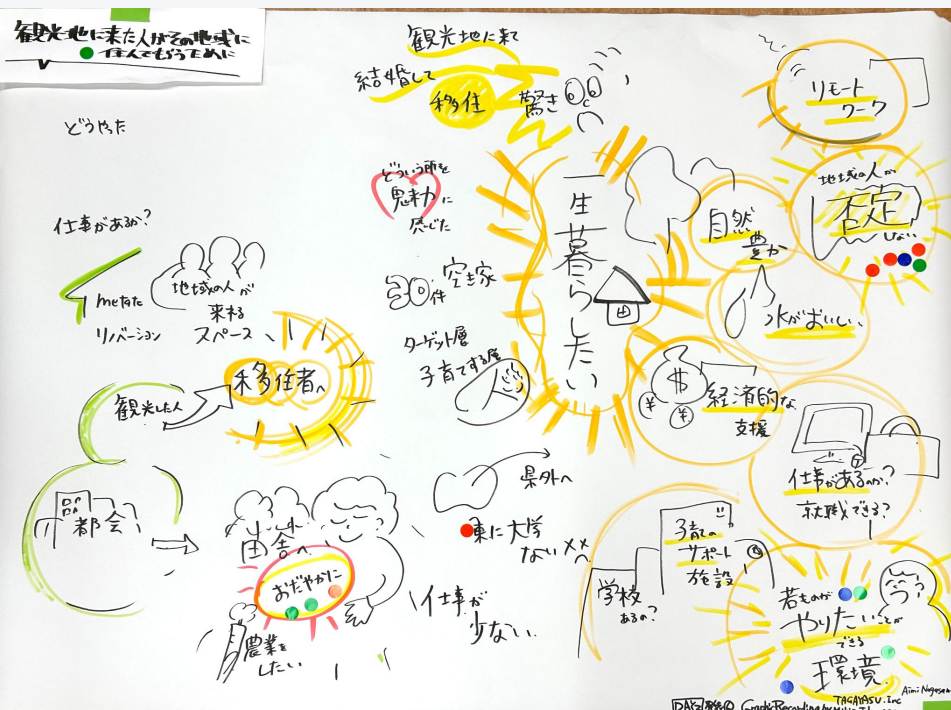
観光地に来た人がその地域に
住んでもらうために

どうやった

観光地に来て
結婚して
移住
驚き

どういう所を魅力に感じた

一生暮らしたい

リモートワーク

地域の人が否定しない

自然豊か

水がおいしい。

20件 空き家

ターゲット層
子育てする層

仕事があるか？

metaた
リノベーション

地域の人が来れるスペース

移住者へ

観光した人

経済的な支援

仕事があるか？
就職できる？

都会

県外へ

田舎へ
おだやかに

県に大学ない

子育てサポート施設

学校あるか？

仕事が少ない

農業をしたい

若ものがやりたいことができる環境

うう？

DAY2 Graphic Recording TAGAYASU.Inc Aimi Nagasawa